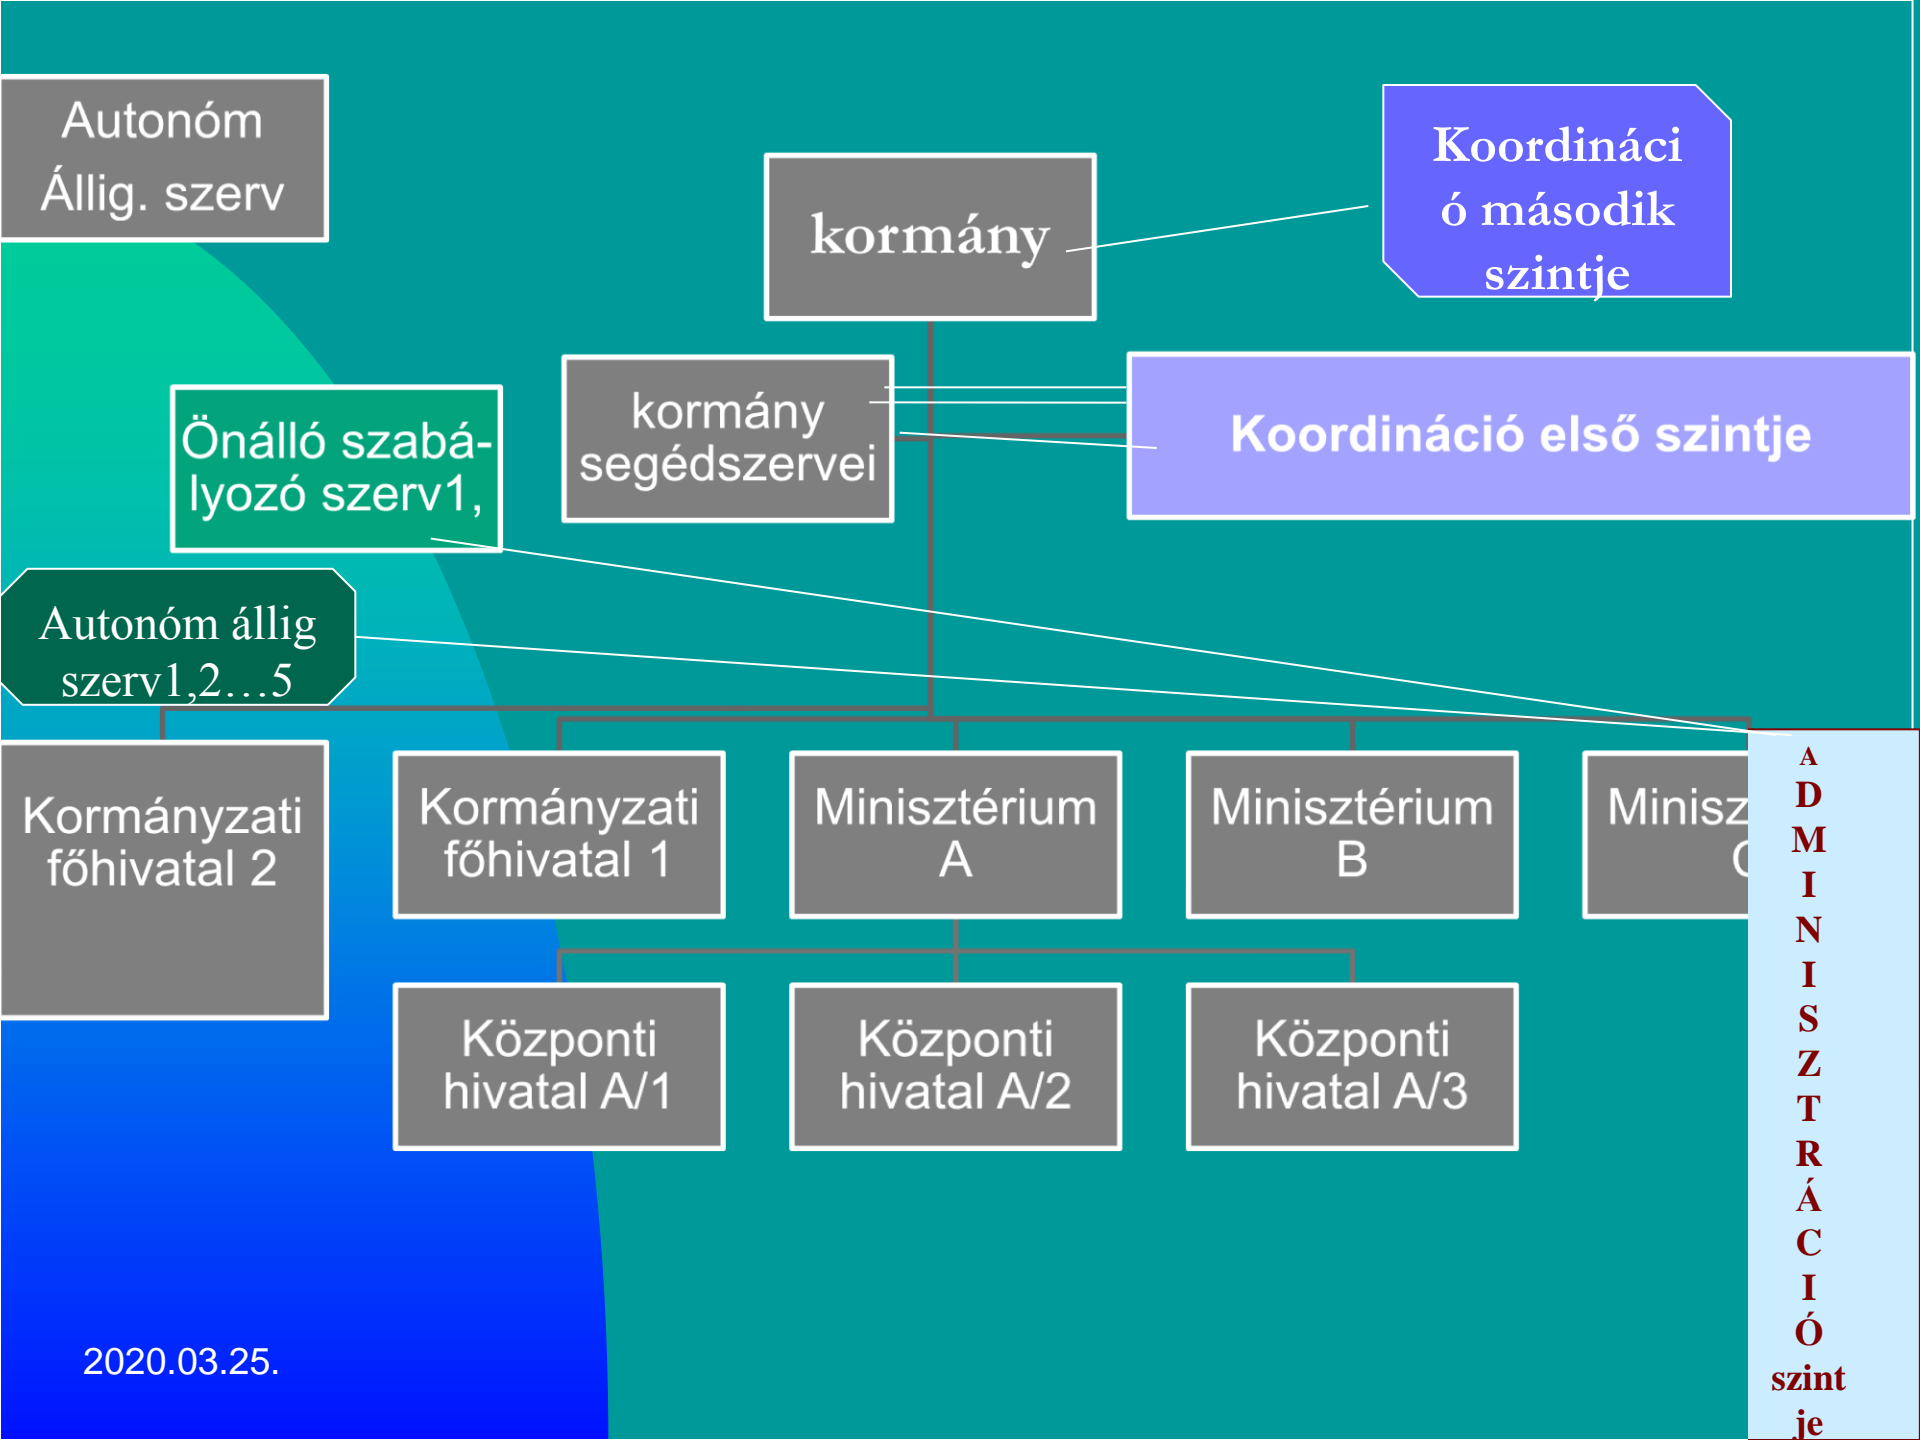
Autonóm Állig. szerv

kormány

Koordináció második szintje

kormány segédszervei

Koordináció első szintje

Önálló szabályozó szerv1,

Autonóm állig szerv1,2…5

Kormányzati főhivatal 2

Kormányzati főhivatal 1

Minisztérium A

Minisztérium B

Minisz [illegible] C

Központi hivatal A/1

Központi hivatal A/2

Központi hivatal A/3

A D M I N I S Z T R Á C I Ó szintje

2020.03.25.